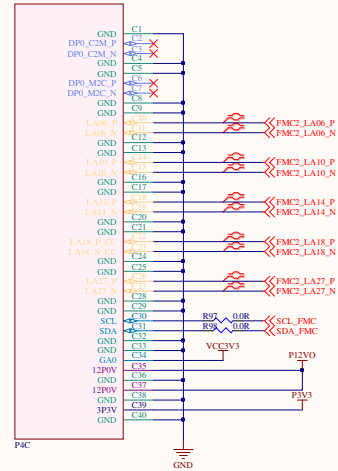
GND C1
DP0_C2M_P C2
DP0_C2M_N C3
GND C4
GND C5
DP0_M2C_P C6
DP0_M2C_N C7
GND C8
GND C9
LA06_P C10
LA06_N C11
GND C12
GND C13
LA10_P C14
LA10_N C15
GND C16
GND C17
LA14_P C18
LA14_N C19
GND C20
GND C21
LA18_P_CC C22
LA18_N_CC C23
GND C24
GND C25
LA27_P C26
LA27_N C27
GND C28
GND C29
SCL C30
SDA C31
GND C32
GND C33
GA0 C34
12P0V C35
GND C36
12P0V C37
GND C38
3P3V C39
GND C40
P4C

FMC2_LA06_P
FMC2_LA06_N
FMC2_LA10_P
FMC2_LA10_N
FMC2_LA14_P
FMC2_LA14_N
FMC2_LA18_P
FMC2_LA18_N
FMC2_LA27_P
FMC2_LA27_N
R97 0.0R
R98 0.0R
SCL_FMC
SDA_FMC
VCC3V3
P12V0
P3V3
GND